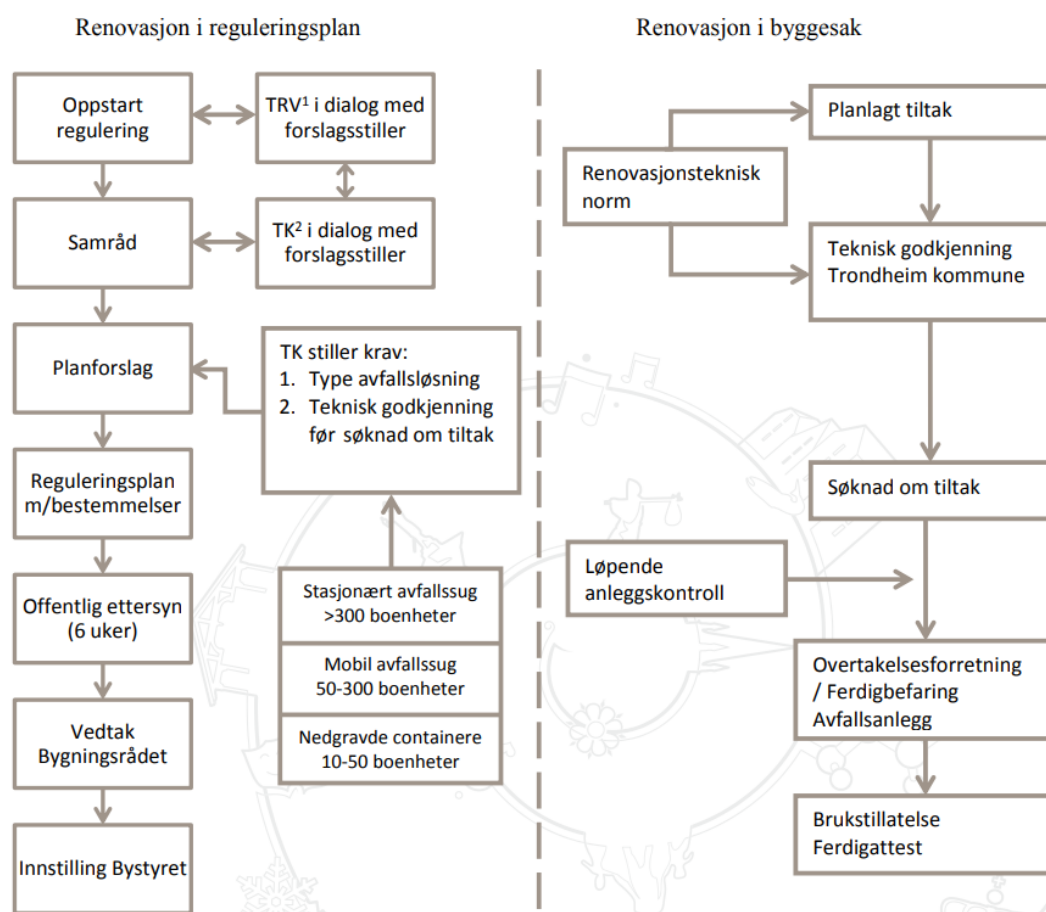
Renovasjon i reguleringsplan

Oppstart regulering

TRV$^1$ i dialog med forslagsstiller

Samråd

TK$^2$ i dialog med forslagsstiller

Planforslag

TK stiller krav:
1. Type avfallsløsning
2. Teknisk godkjenning før søknad om tiltak

Reguleringsplan m/bestemmelser

Offentlig ettersyn (6 uker)

Stasjonært avfallssug >300 boenheter

Mobil avfallssug 50-300 boenheter

Nedgravde containere 10-50 boenheter

Vedtak Bygningsrådet

Innstilling Bystyret

Renovasjon i byggesak

Planlagt tiltak

Renovasjonsteknisk norm

Teknisk godkjenning Trondheim kommune

Søknad om tiltak

Løpende anleggskontroll

Overtakelsesforretning / Ferdigbefaring Avfallsanlegg

Brukstillatelse Ferdigattest